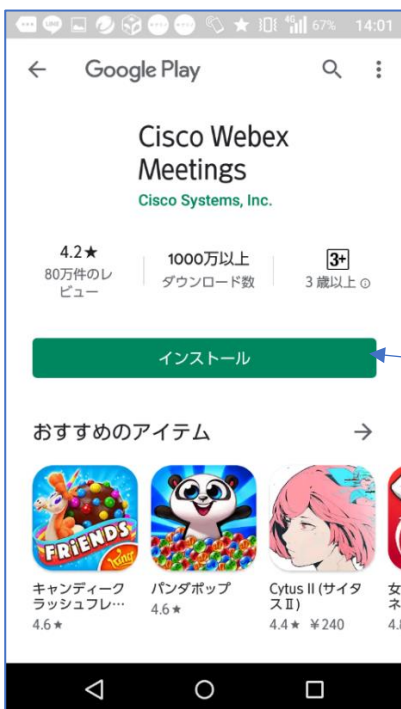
67% 14:01

Google Play

Cisco Webex Meetings
Cisco Systems, Inc.

4.2★
80万件のレビュー

1000万以上
ダウンロード数

3+
3 歳以上

インストール

おすすめのアイテム

FRIENDS

キャンディークラッシュフレ…
4.6★

パンダポップ
4.6★

Cytus II (サイタスⅡ)
4.4★ ¥240

女
ネ
4.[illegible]